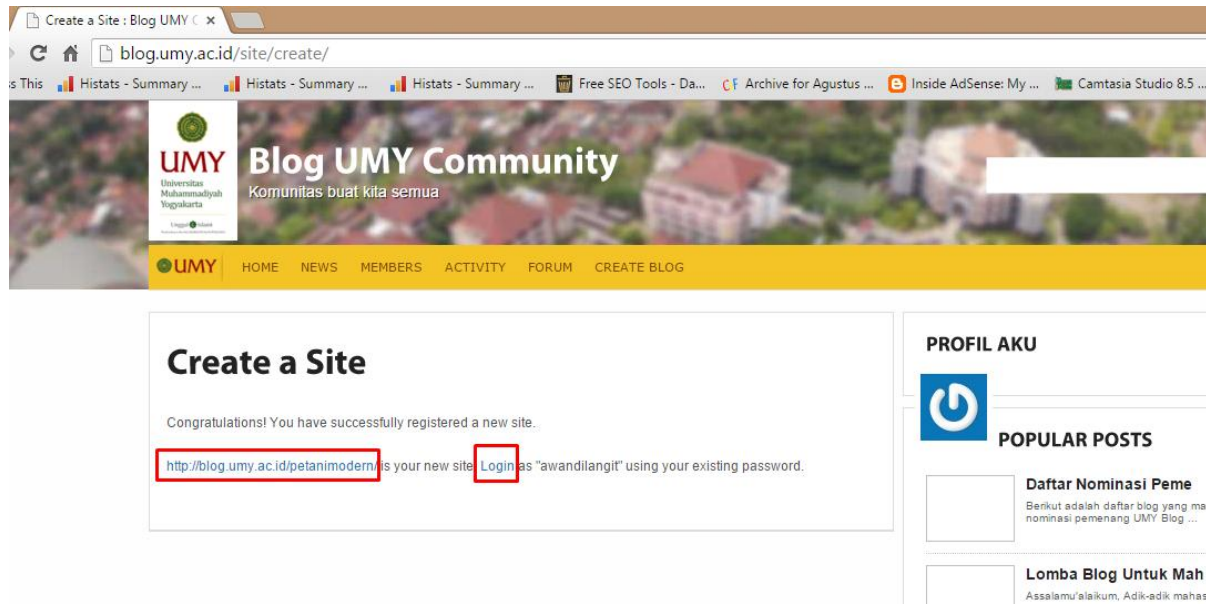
Create a Site : Blog UMY C ×

blog.umy.ac.id/site/create/

s This Histats - Summary ... Histats - Summary ... Histats - Summary ... Free SEO Tools - Da... Archive for Agustus ... Inside AdSense: My ... Camtasia Studio 8.5 ...

UMY Universitas Muhammadiyah Yogyakarta

Blog UMY Community

Komunitas buat kita semua

UMY HOME NEWS MEMBERS ACTIVITY FORUM CREATE BLOG

Create a Site

Congratulations! You have successfully registered a new site.

http://blog.umy.ac.id/petanimodern/ is your new site. Login as "awandilangit" using your existing password.

PROFIL AKU

POPULAR POSTS

Daftar Nominasi Peme

Berikut adalah daftar blog yang ma nominasi pemenang UMY Blog ...

Lomba Blog Untuk Mah

Assalamu'alaikum, Adik-adik mahas